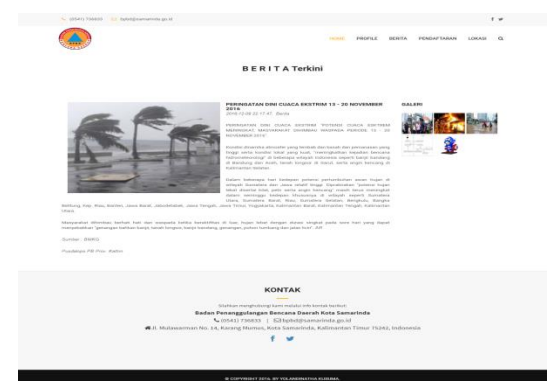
(0541) 736835 bpbd@samarinda.go.id

HOME PROFILE BERITA PENDAFTARAN LOKASI

B E R I T A Terkini

PERINGATAN DINI CUACA EKSTRIM 13 - 20 NOVEMBER 2016

2016-12-06 22:17:47 Berita

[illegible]

GALERI

KONTAK

Silahkan menghubungi kami melalui info kontak berikut:

Badan Penanggulangan Bencana Daerah Kota Samarinda

(0541) 736835 | bpbd@samarinda.go.id

Jl. Mulawarman No. 14, Karang Mumus, Kota Samarinda, Kalimantan Timur 75082, Indonesia

© COPYRIGHT 2016. BY YOLANDRIATIVA KUSUMA.